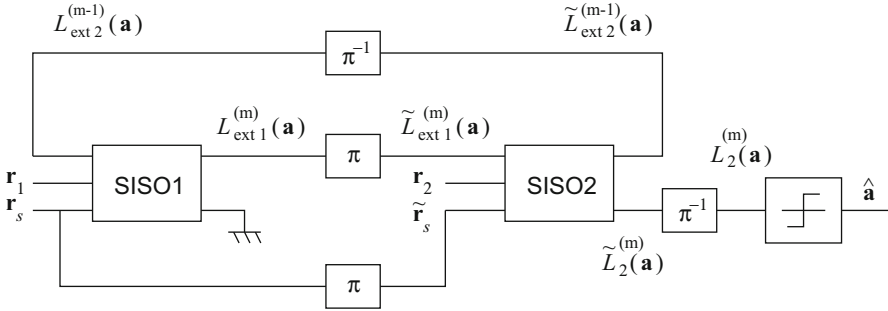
$L_{\text{ext 2}}^{(\text{m-1})}(\mathbf{a})$

$\pi^{-1}$

$\widetilde{L}_{\text{ext 2}}^{(\text{m-1})}(\mathbf{a})$

$L_{\text{ext 1}}^{(\text{m})}(\mathbf{a})$

$\pi$

$\widetilde{L}_{\text{ext 1}}^{(\text{m})}(\mathbf{a})$

$L_{2}^{(\text{m})}(\mathbf{a})$

$\mathbf{r}_1$

$\mathbf{r}_s$

SISO1

$\mathbf{r}_2$

$\widetilde{\mathbf{r}}_s$

SISO2

$\pi^{-1}$

$\hat{\mathbf{a}}$

$\widetilde{L}_{2}^{(\text{m})}(\mathbf{a})$

$\pi$